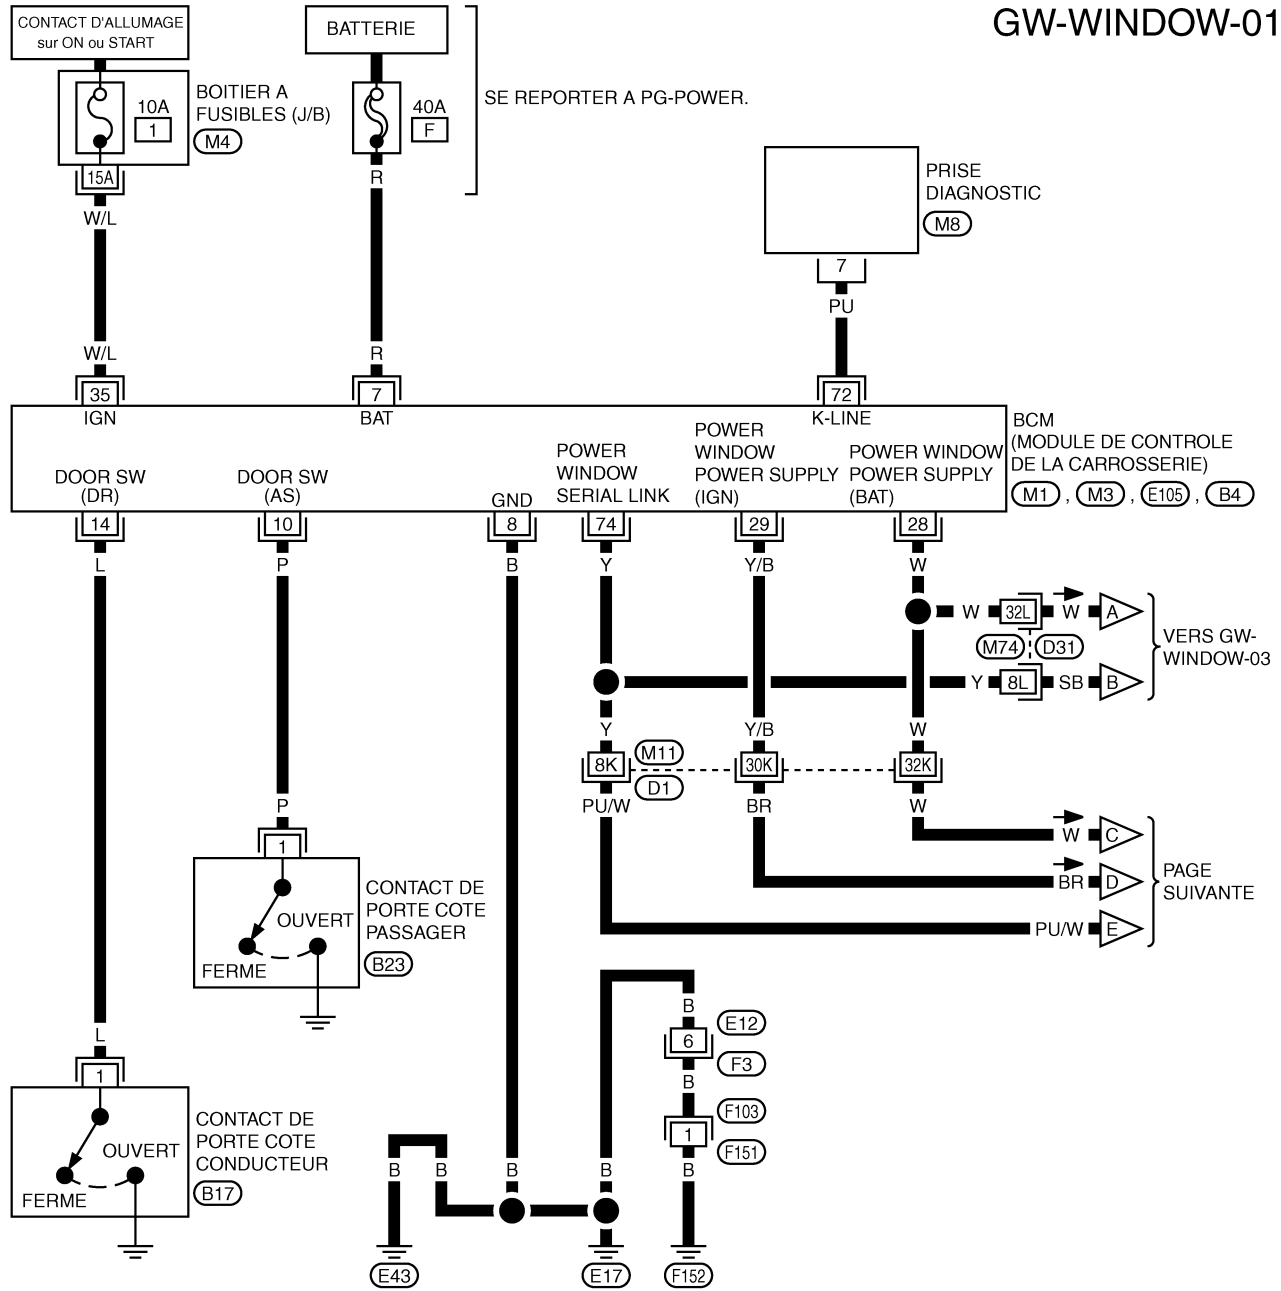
GW-WINDOW-01

CONTACT D'ALLUMAGE sur ON ou START

BATTERIE

SE REPORTER A PG-POWER.

10A
1

BOITIER A FUSIBLES (J/B)
M4

40A
F

15A

W/L

R

PRISE DIAGNOSTIC
M8

7

PU

W/L

R

35
IGN

7
BAT

72
K-LINE

BCM
(MODULE DE CONTROLE DE LA CARROSSERIE)
M1 , M3 , E105 , B4

DOOR SW (DR)

DOOR SW (AS)

GND

POWER WINDOW SERIAL LINK

POWER WINDOW POWER SUPPLY (IGN)

POWER WINDOW POWER SUPPLY (BAT)

14

10

8

74

29

28

L

P

B

Y

Y/B

W

W
32L
W
A

M74
D31

VERS GW-WINDOW-03

Y
8L
SB
B

Y

Y/B

W

8K
M11
D1
30K
32K

PU/W

BR

W

W
C

BR
D

PAGE SUIVANTE

PU/W
E

P

1

CONTACT DE PORTE COTE PASSAGER
B23

OUVERT
FERME

B
6
E12
F3
B
F103
1
F151

L

1

CONTACT DE PORTE COTE CONDUCTEUR
B17

OUVERT
FERME

B
B
B
B
B

E43
E17
F152